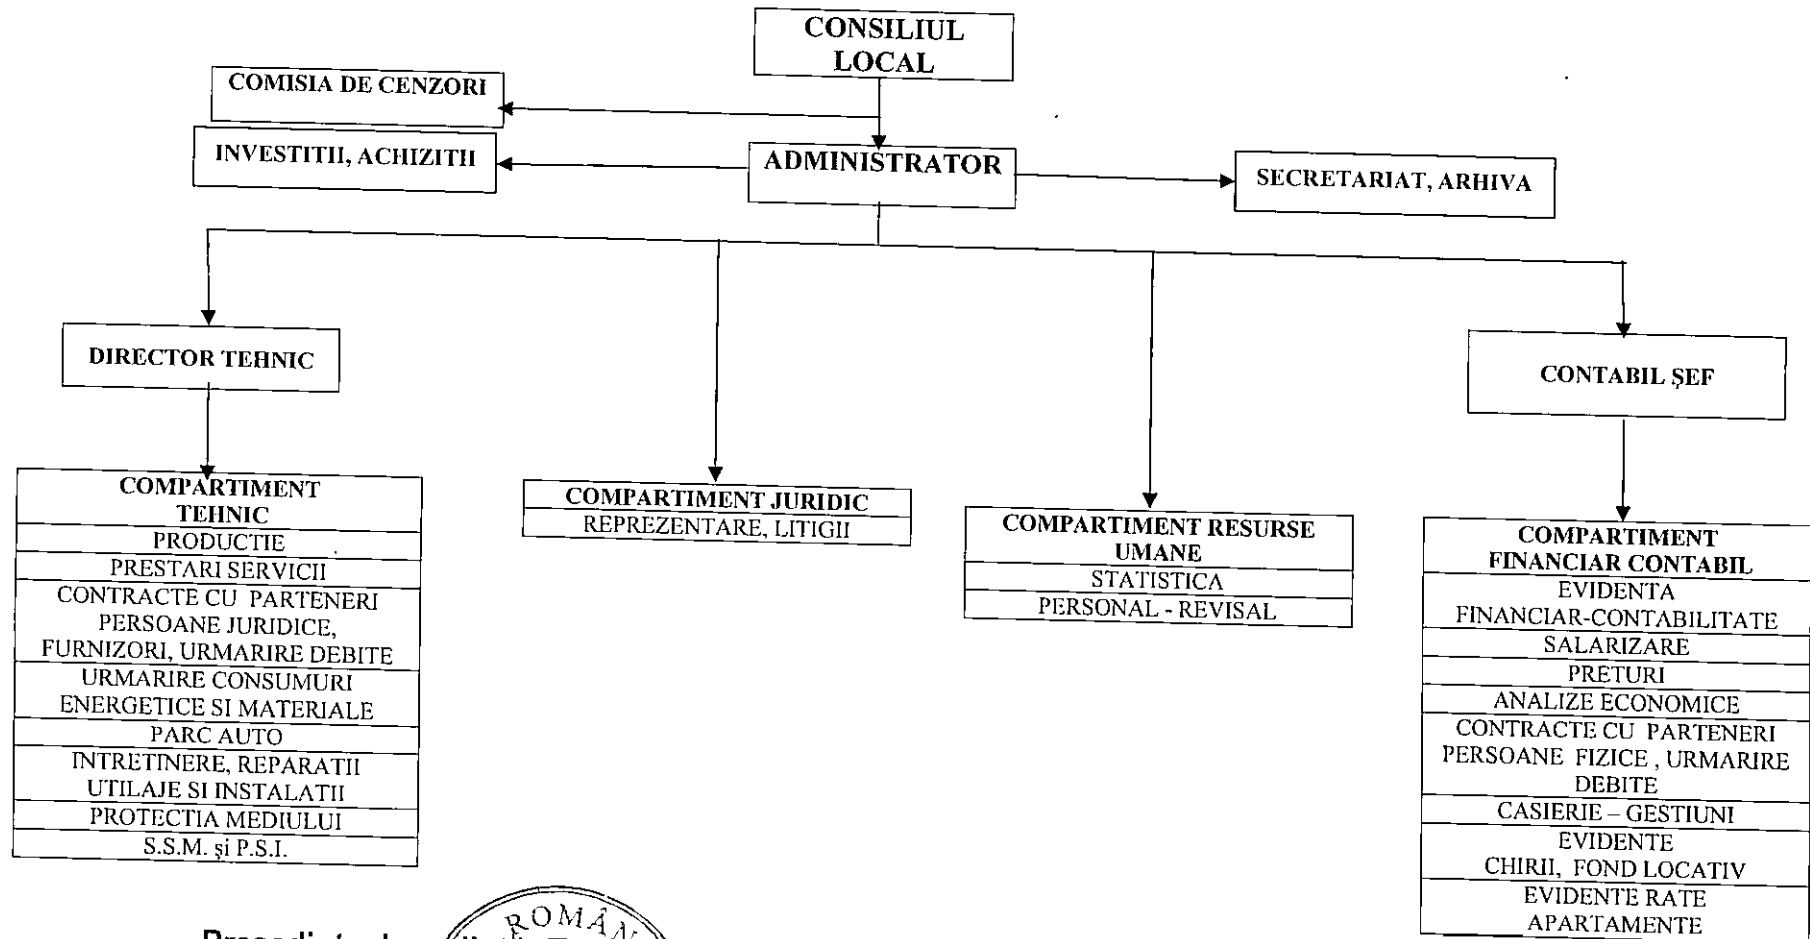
CONSILIUL LOCAL

COMISIA DE CENZORI

INVESTITII, ACHIZITII

ADMINISTRATOR

SECRETARIAT, ARHIVA

DIRECTOR TEHNIC

CONTABIL ŞEF

| COMPARTIMENT TEHNIC |
|---|
| PRODUCTIE |
| PRESTARI SERVICII |
| CONTRACTE CU PARTENERI PERSOANE JURIDICE, FURNIZORI, URMARIRE DEBITE |
| URMARIRE CONSUMURI ENERGETICE SI MATERIALE |
| PARC AUTO |
| INTRETINERE, REPARATII UTILAJE SI INSTALATII |
| PROTECTIA MEDIULUI |
| S.S.M. şi P.S.I. |

| COMPARTIMENT JURIDIC |
|---|
| REPREZENTARE, LITIGII |

| COMPARTIMENT RESURSE UMANE |
|---|
| STATISTICA |
| PERSONAL - REVISAL |

| COMPARTIMENT FINANCIAR CONTABIL |
|---|
| EVIDENTA FINANCIAR-CONTABILITATE |
| SALARIZARE |
| PRETURI |
| ANALIZE ECONOMICE |
| CONTRACTE CU PARTENERI PERSOANE FIZICE , URMARIRE DEBITE |
| CASIERIE – GESTIUNI |
| EVIDENTE CHIRII, FOND LOCATIV |
| EVIDENTE RATE APARTAMENTE |

Presedinte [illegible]

ROMÂ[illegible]